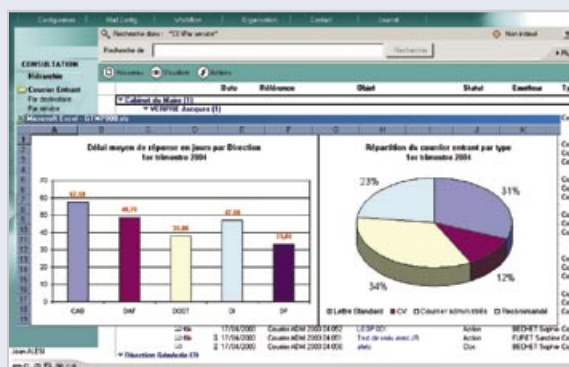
Configuration | Mail Config | Workflow | Organisation | Contact | Journal

Recherche dans : "C3 Par service" | Non traité

Recherche de | Rechercher

CONSULTATION
Hiérarchie

Courrier Entrant
Par destinataire
Par service

Nouveau | Visualiser | Actions

Date | Référence | Objet | Statut | Emetteur

Cabinet du Maire (1)
VERPRE Jacques (1)

Microsoft Excel - GLTMP000.xls

A | B | C | D | E | F | G | H | I | J | K

Délai moyen de réponse en jours par Direction
1er trimestre 2004

| | CAB | DAF | DGST | DI | DF |
|---|---|---|---|---|---|
| | 57,58 | 48,79 | 38,88 | 47,88 | 33,84 |

70
60
50
40
30
20
10
0

Répartition du courrier entrant par type
1er trimestre 2004

23%
31%
12%
34%

Lettre Standard | CV | Courrier administratif | Recommandé

17/04/2003 | Courrier ADM 2003 04 052 | LESP 001 | Action | BECHET Sophie
17/04/2003 | Courrier ADM 2003 04 051 | Test de vote avec J5 | Action | FUPET Sandrine
17/04/2003 | Courrier ADM 2003 04 050 | dfsfs | Doc | BECHET Sophie

Direction Générale (3)

Jean ALESI